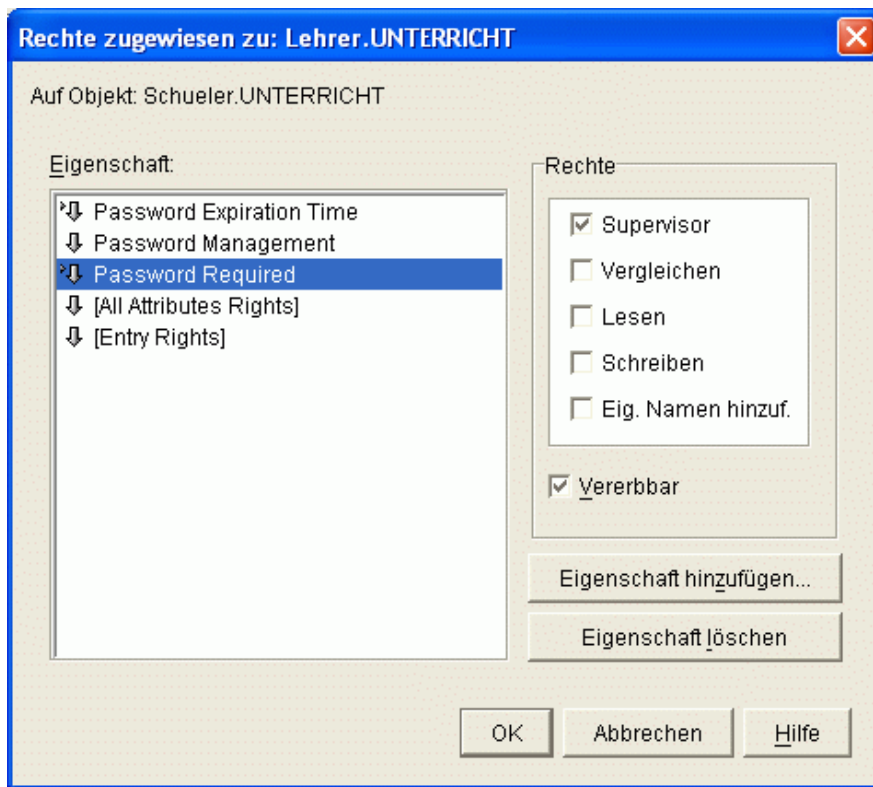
Rechte zugewiesen zu: Lehrer.UNTERRICHT

Auf Objekt: Schueler.UNTERRICHT

Eigenschaft:

Password Expiration Time
Password Management
Password Required
[All Attributes Rights]
[Entry Rights]

Rechte

Supervisor
Vergleichen
Lesen
Schreiben
Eig. Namen hinzuf.

Vererbbar

Eigenschaft hinzufügen...

Eigenschaft löschen

OK

Abbrechen

Hilfe